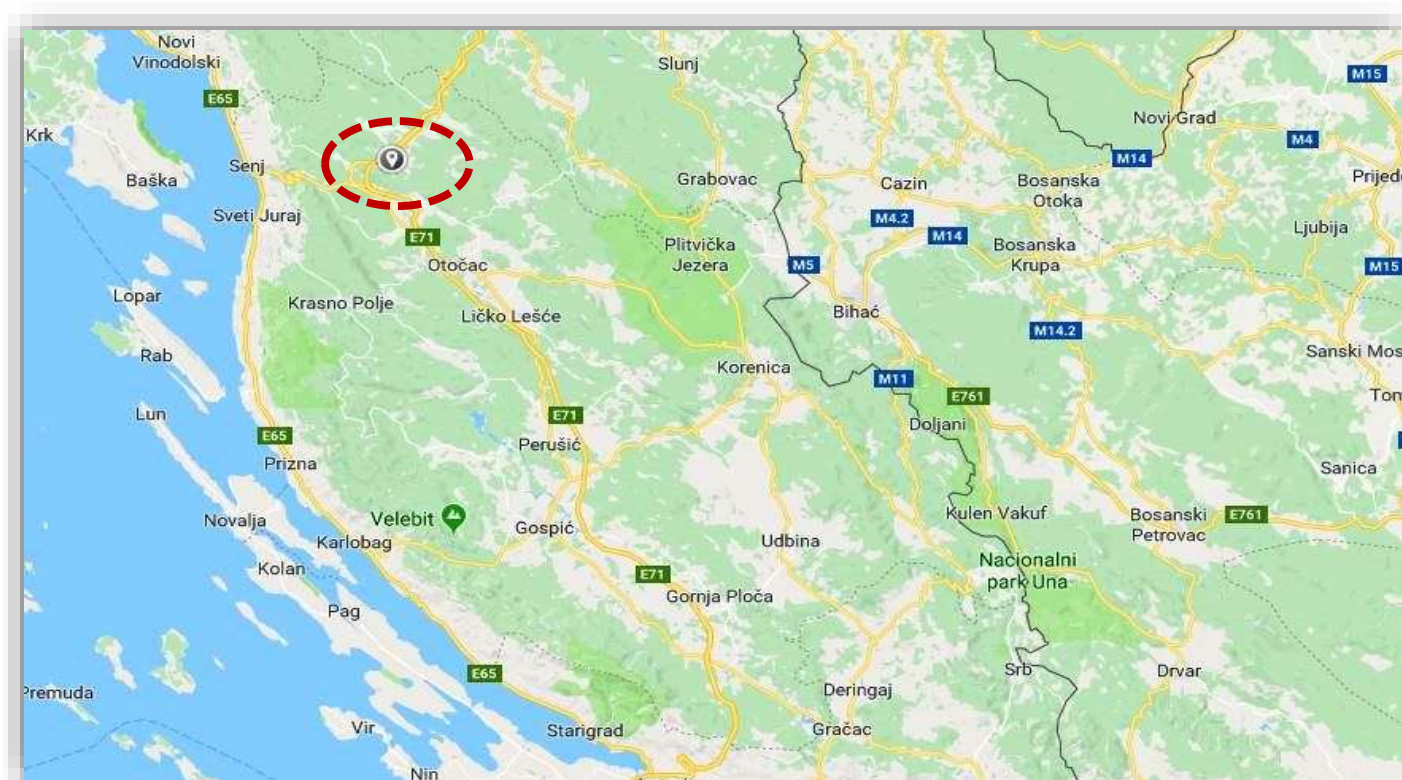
Novi Vinodolski
E65
Slunj
M15
Krk
Novi Grad
M14
M4
Baška
Senj
Grabovac
Cazin
Bosanska Otoka
Prijed
Sveti Juraj
M4.2
M14
Bosanska Krupa
Ljubija
E71
Plitvička Jezera
M5
M15
Otočac
Lopar
Krasno Polje
Bihać
M14.2
Ličko Lešće
Rab
Sanski Mos
Korenica
M11
E761
Lun
E71
Ton
Doljani
E65
Perušić
Prizna
Sanica
Velebit
Kulen Vakuf
Bosanski Petrovac
E761
Novalja
Gospić
Karlobag
Udbina
Nacionalni park Una
Kolan
E71
Gornja Ploča
Pag
E65
Srb
Drvar
Premuda
Deringaj
Vir
Starigrad
Gračac
Nin